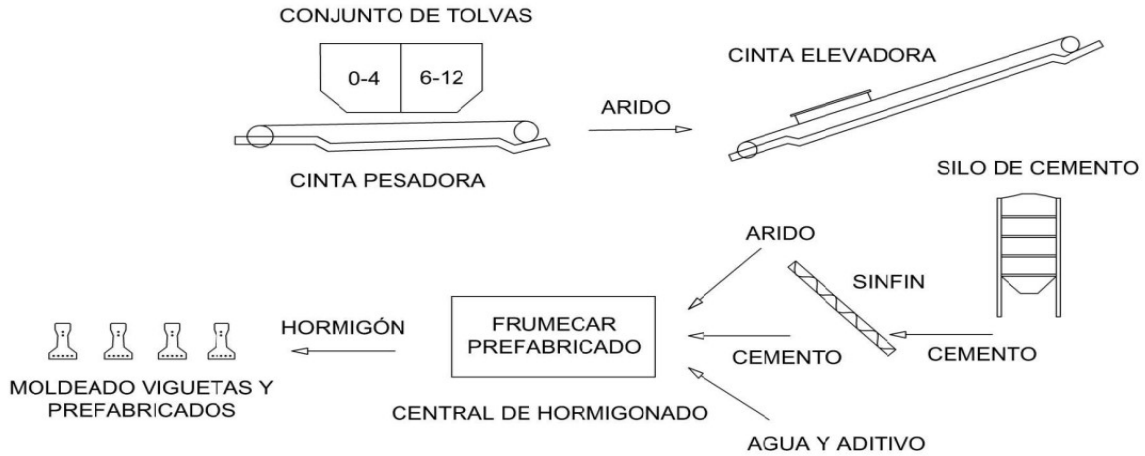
CONJUNTO DE TOLVAS

0-4

6-12

CINTA PESADORA

ARIDO

CINTA ELEVADORA

SILO DE CEMENTO

ARIDO

SINFIN

FRUMECAR PREFABRICADO

HORMIGÓN

CEMENTO

CEMENTO

MOLDEADO VIGUETAS Y PREFABRICADOS

CENTRAL DE HORMIGONADO

AGUA Y ADITIVO